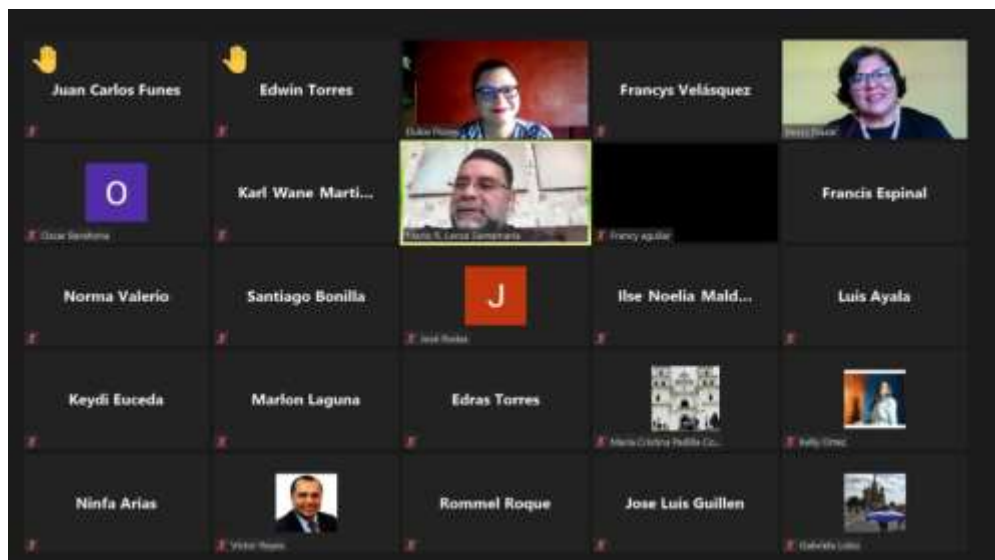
Juan Carlos Funes

Edwin Torres

Dulce Flores

Francys Velásquez

Sheny Rivas

O

Oscar Barahona

Karl Wane Marti...

Mario R. Lecca Santamaria

Francy aguilar

Francis Espinal

Norma Valerio

Santiago Bonilla

J

José Rodas

Ilse Noelia Mald...

Luis Ayala

Keydi Euceda

Marlon Laguna

Edras Torres

Maria Cristina Padilla Co...

Kelly Ortez

Ninfa Arias

Victor Reyes

Rommel Roque

Jose Luis Guillen

Gabriela Lobo